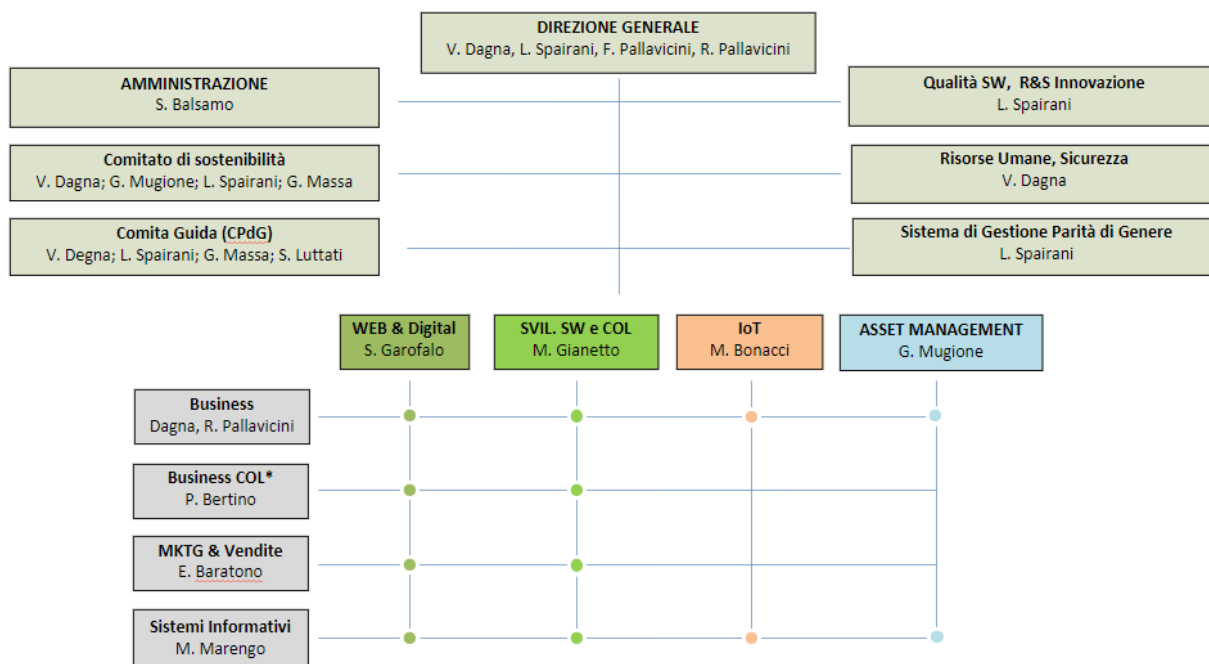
DIREZIONE GENERALE
V. Dagna, L. Spairani, F. Pallavicini, R. Pallavicini

AMMINISTRAZIONE
S. Balsamo

Qualità SW, R&S Innovazione
L. Spairani

Comitato di sostenibilità
V. Dagna; G. Mugione; L. Spairani; G. Massa

Risorse Umane, Sicurezza
V. Dagna

Comita Guida (CPdG)
V. Degna; L. Spairani; G. Massa; S. Luttati

Sistema di Gestione Parità di Genere
L. Spairani

WEB & Digital
S. Garofalo

SVIL. SW e COL
M. Gianetto

IoT
M. Bonacci

ASSET MANAGEMENT
G. Mugione

Business
Dagna, R. Pallavicini

Business COL*
P. Bertino

MKTG & Vendite
E. Baratono

Sistemi Informativi
M. Marengo